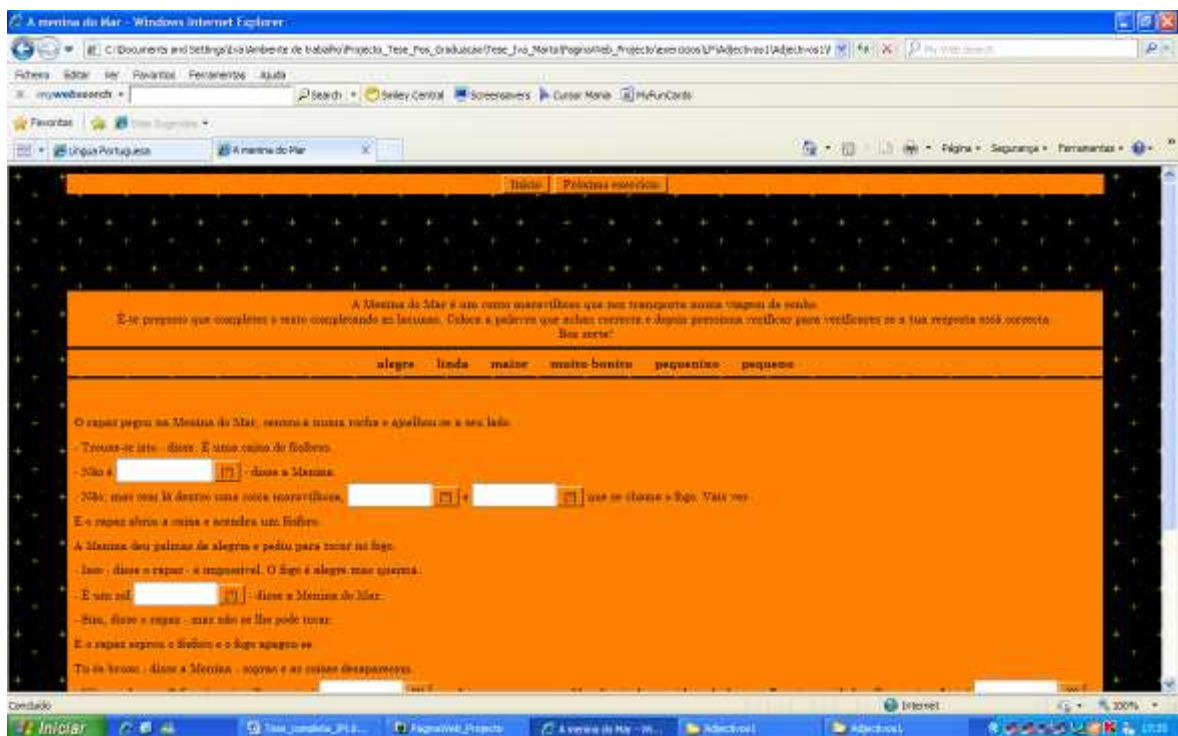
A menina do Mar - Windows Internet Explorer

C:\Documents and Settings\Eva\Ambiente de trabalho\Projecto_Tese_Pos_Graduacao\Tese_Eva_Marta\PaginaWeb_Projecto\exercicios\LP\Adjectivos1\Adjectivos1V

Ficheiro Editar Ver Favoritos Ferramentas Ajuda

mywebsearch Search Smiley Central Screensavers Cursor Mania MyFunCards

Favoritos

Língua Portuguesa | A menina do Mar

Página Segurança Ferramentas

Início | Próximo exercício

A Menina do Mar é um conto maravilhoso que nos transporta numa viagem de sonho.
É-te proposto que completes o texto completando as lacunas. Coloca a palavra que achas correcta e depois pressiona verificar para verificares se a tua resposta está correcta.
Boa sorte!

alegre linda maior muito bonito pequenino pequeno

O rapaz pegou na Menina do Mar, sentou-a numa rocha e ajoelhou-se a seu lado.

- Trouxe-te isto - disse. É uma caixa de fósforo.

- Não é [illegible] - disse a Menina.

- Não, mas tem lá dentro uma coisa maravilhosa, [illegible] e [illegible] que se chama o fogo. Vais ver.

E o rapaz abriu a caixa e acendeu um fósforo.

A Menina deu palmas de alegria e pediu para tocar no fogo.

- Isso - disse o rapaz - é impossível. O fogo é alegre mas queima.

- É um sol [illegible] - disse a Menina do Mar.

- Sim, disse o rapaz - mas não se lhe pode tocar.

E o rapaz soprou o fósforo e o fogo apagou-se.

Tu és bruxo - disse a Menina - sopras e as coisas desaparecem.

Concluído | Internet | 100%

Iniciar | Tese_completa_(R1)... | PaginaWeb_Projecto | A menina do Mar - Wi... | Adjectivos1 | Adjectivos1 | 17:33